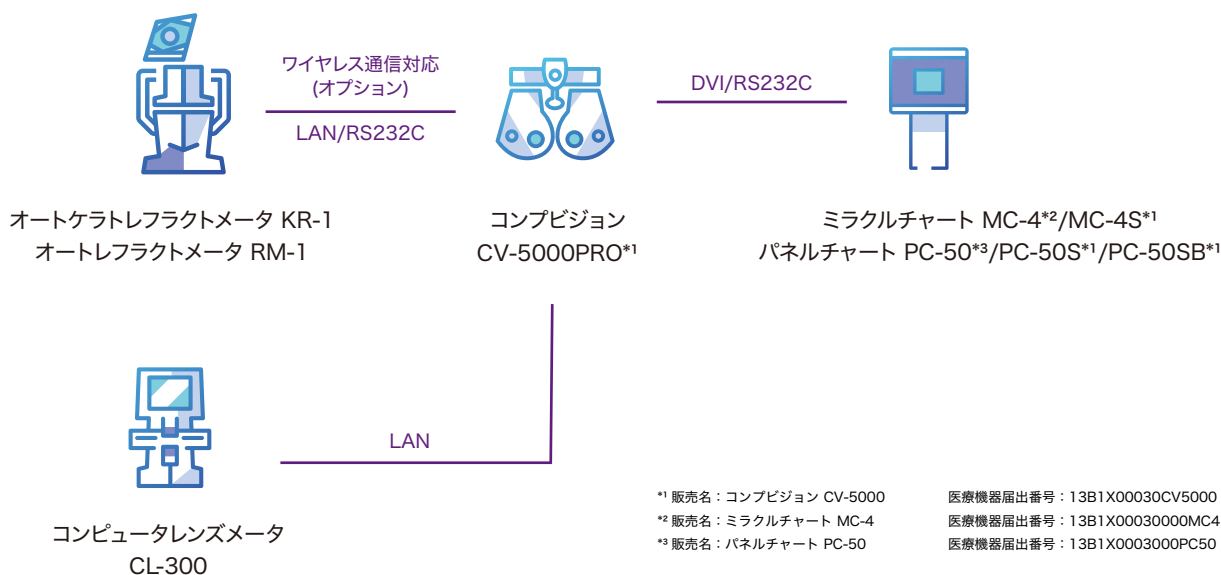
ワイヤレス通信対応
(オプション)
LAN/RS232C

DVI/RS232C

オートケラトレフラクトメータ KR-1
オートレフラクトメータ RM-1

コンプビジョン
CV-5000PRO*¹

ミラクルチャート MC-4*²/MC-4S*¹
パネルチャート PC-50*³/PC-50S*¹/PC-50SB*¹

LAN

コンピュータレンズメータ
CL-300

*¹ 販売名：コンプビジョン CV-5000　医療機器届出番号：13B1X00030CV5000
*² 販売名：ミラクルチャート MC-4　医療機器届出番号：13B1X00030000MC4
*³ 販売名：パネルチャート PC-50　医療機器届出番号：13B1X0003000PC50